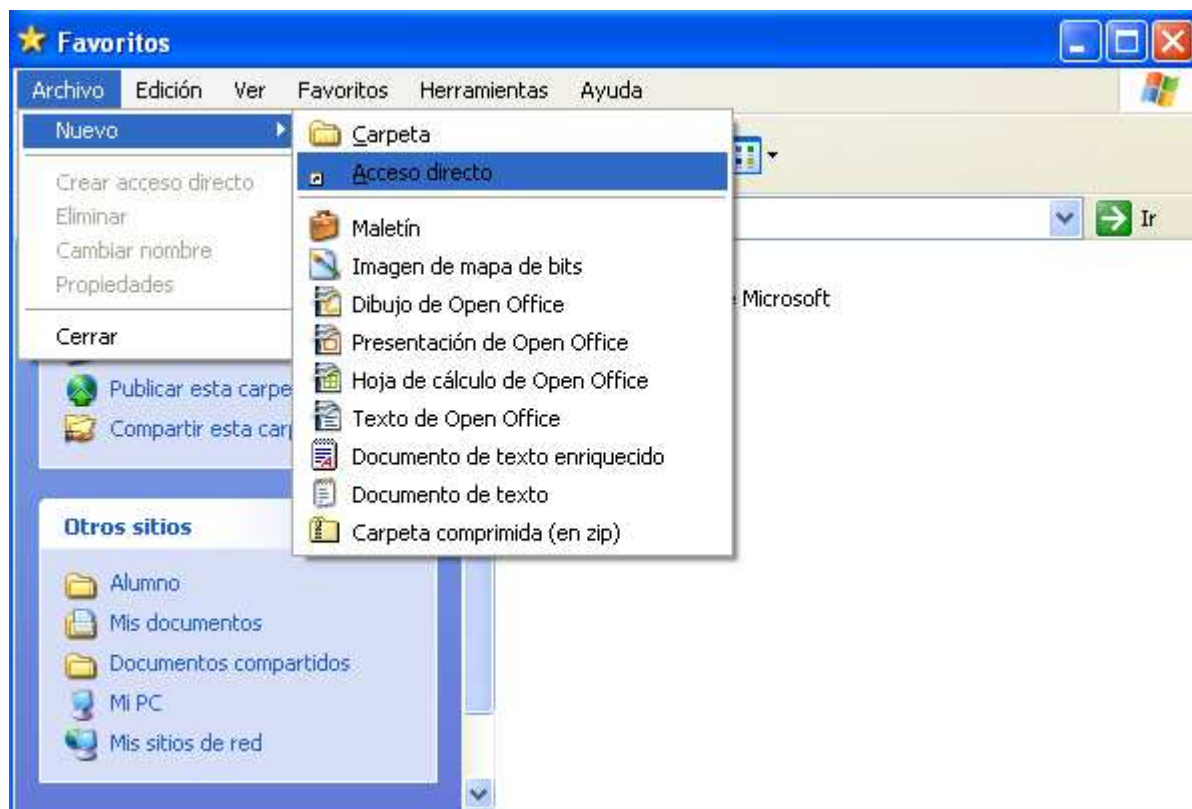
Favoritos

Archivo Edición Ver Favoritos Herramientas Ayuda

Nuevo

Crear acceso directo
Eliminar
Cambiar nombre
Propiedades

Cerrar

Carpeta
Acceso directo

Maletín
Imagen de mapa de bits
Dibujo de Open Office
Presentación de Open Office
Hoja de cálculo de Open Office
Texto de Open Office
Documento de texto enriquecido
Documento de texto
Carpeta comprimida (en zip)

Ir

Microsoft

Publicar esta carpe
Compartir esta carp

Otros sitios

Alumno
Mis documentos
Documentos compartidos
Mi PC
Mis sitios de red